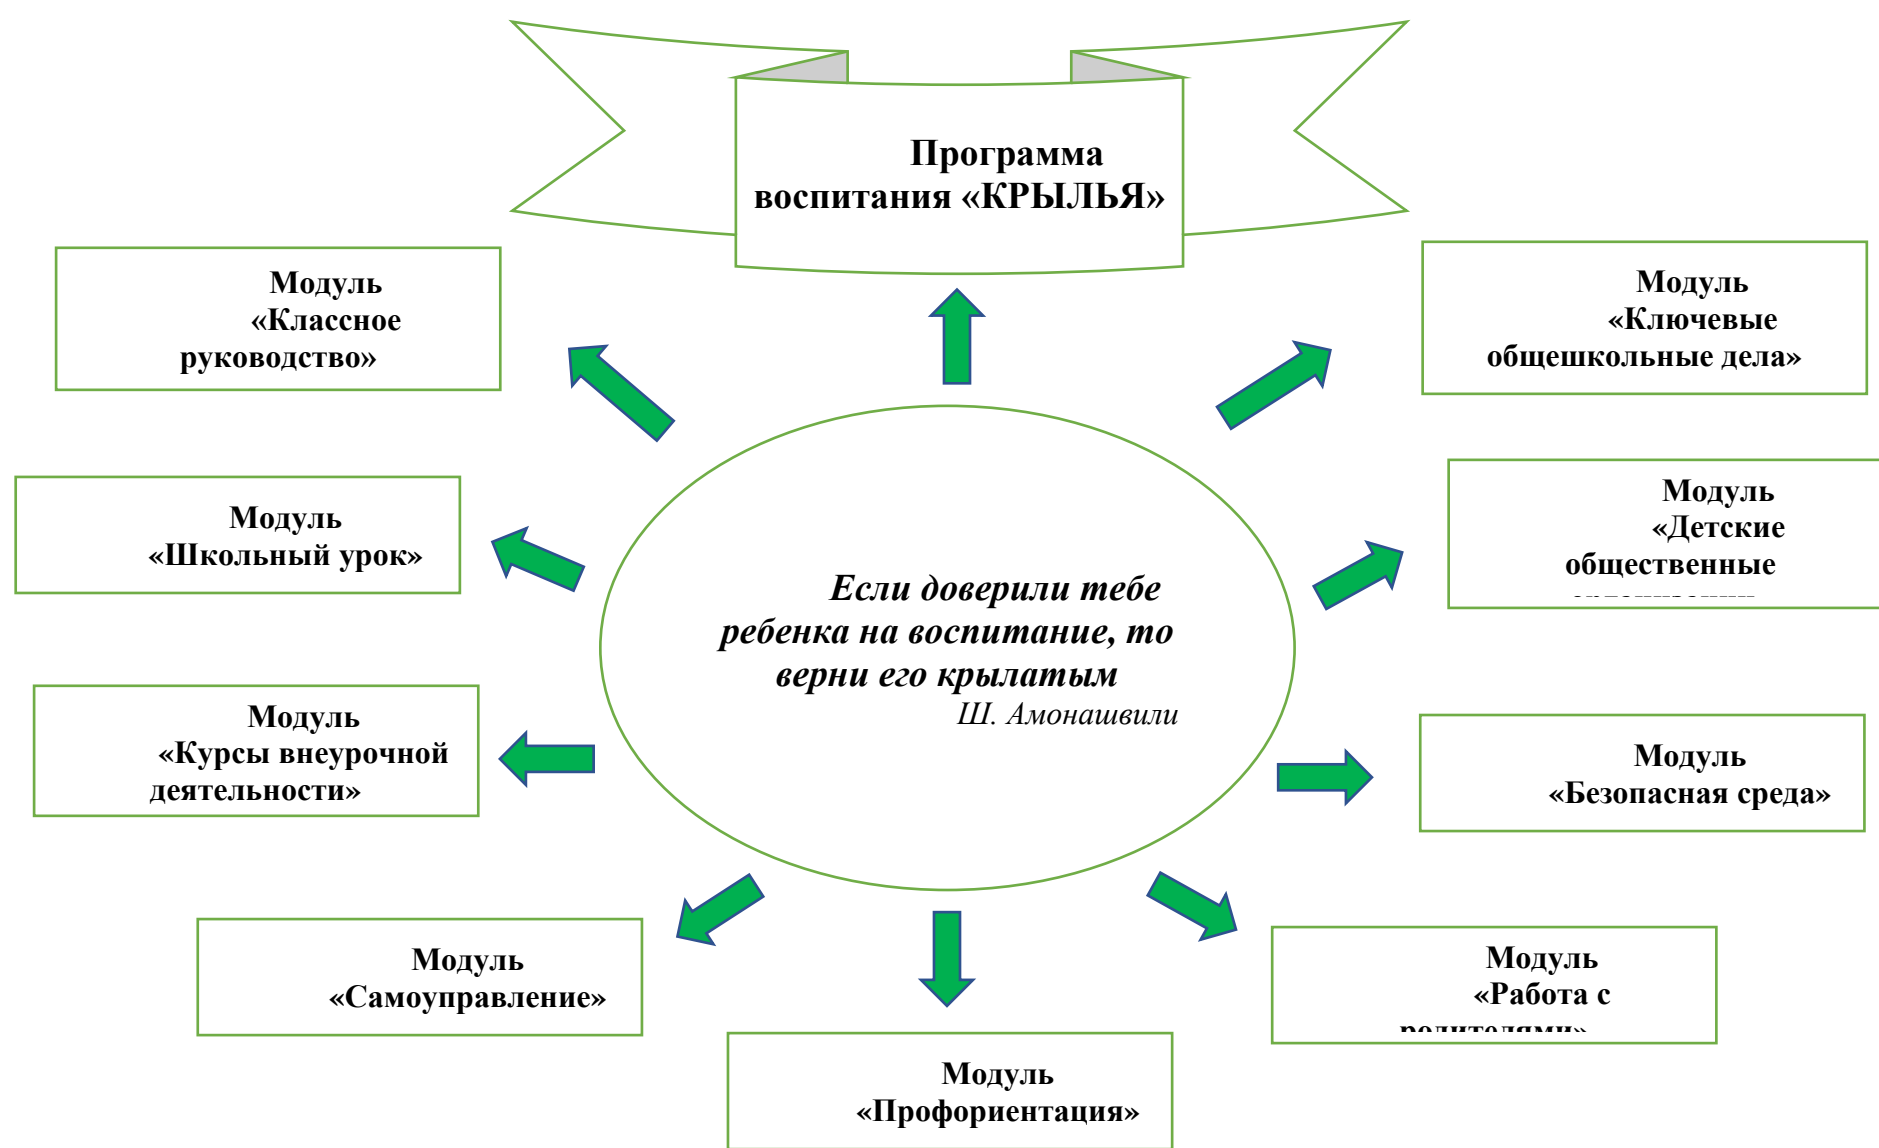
Программа воспитания «КРЫЛЬЯ»

Модуль «Классное руководство»

Модуль «Ключевые общешкольные дела»

Модуль «Школьный урок»

Модуль «Детские общественные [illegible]

Если доверили тебе ребенка на воспитание, то верни его крылатым
Ш. Амонашвили

Модуль «Курсы внеурочной деятельности»

Модуль «Безопасная среда»

Модуль «Самоуправление»

Модуль «Работа с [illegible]

Модуль «Профориентация»